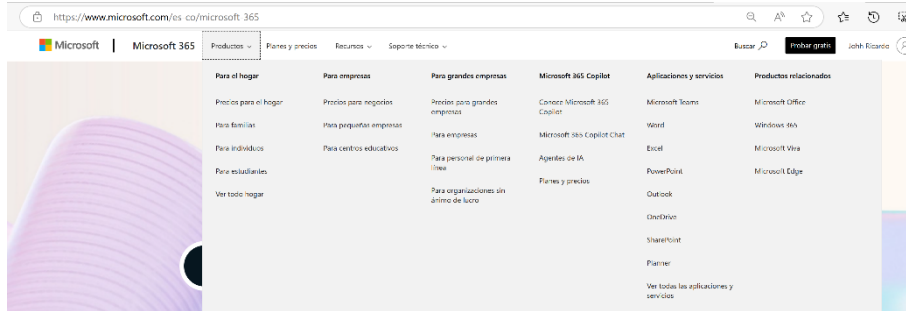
https://www.microsoft.com/es co/microsoft 365

Microsoft | Microsoft 365 Productos Planes y precios Recursos Soporte técnico Buscar Probar gratis John Ricardo

Para el hogar
Precios para el hogar
Para familias
Para individuos
Para estudiantes
Ver todo hogar

Para empresas
Precios para negocios
Para pequeñas empresas
Para centros educativos

Para grandes empresas
Precios para grandes empresas
Para empresas
Para personal de primera línea
Para organizaciones sin ánimo de lucro

Microsoft 365 Copilot
Conoce Microsoft 365 Copilot
Microsoft 365 Copilot Chat
Agentes de IA
Planes y precios

Aplicaciones y servicios
Microsoft Teams
Word
Excel
PowerPoint
Outlook
OneDrive
SharePoint
Planner
Ver todas las aplicaciones y servicios

Productos relacionados
Microsoft Office
Windows 365
Microsoft Viva
Microsoft Edge